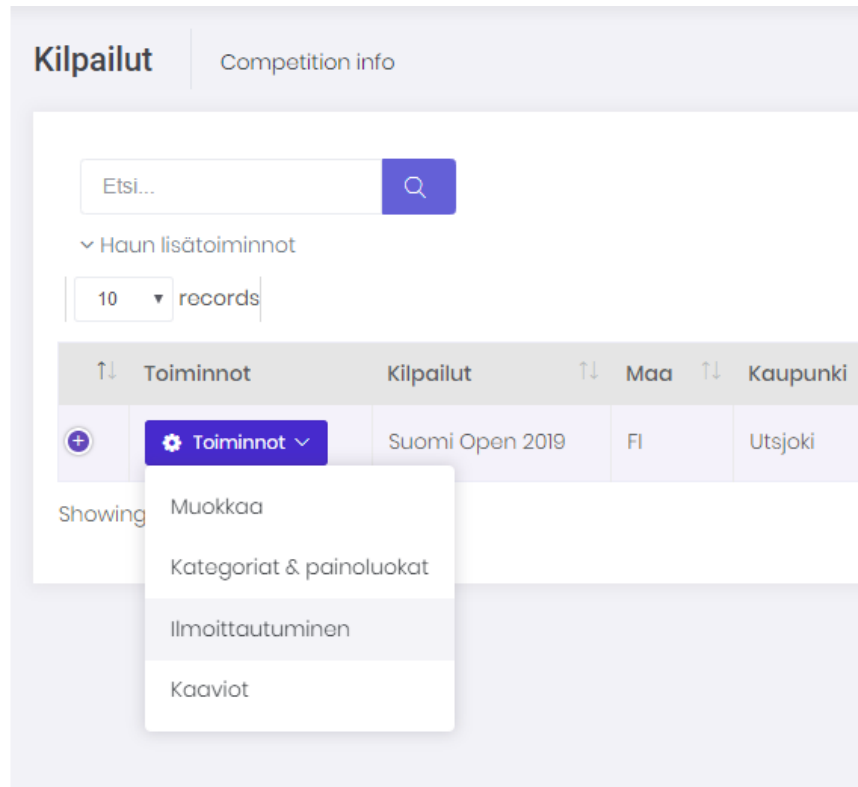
Kilpailut
Competition info

Etsi...

Haun lisätoiminnot

10 records

| | Toiminnot | Kilpailut | Maa | Kaupunki |
|---|---|---|---|---|
| + | Toiminnot | Suomi Open 2019 | FI | Utsjoki |

Showing

Muokkaa
Kategoriat & painoluokat
Ilmoittautuminen
Kaaviot